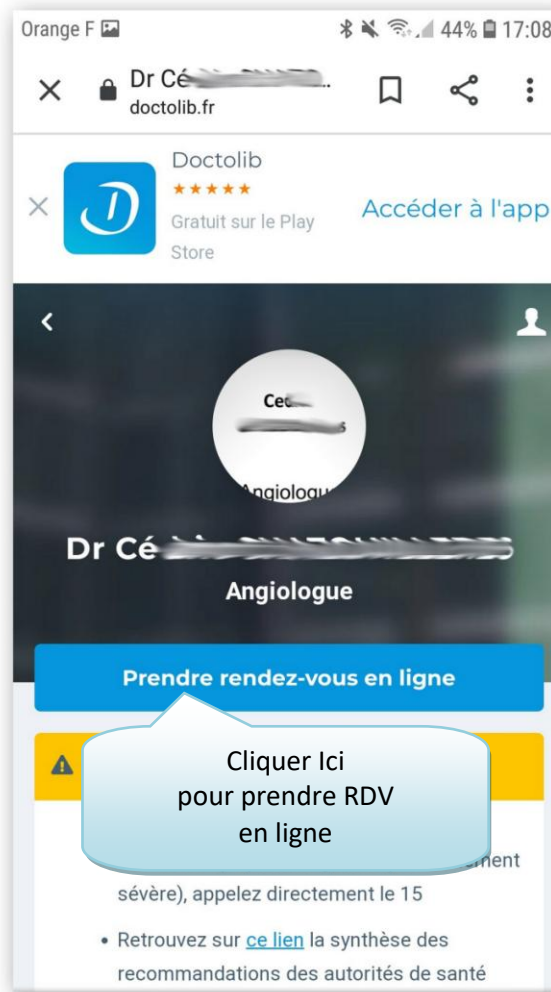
Orange F 44% 17:08

Dr Cé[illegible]
doctolib.fr

Doctolib
★★★★★
Gratuit sur le Play Store
Accéder à l'app

Ce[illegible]
Angiologue

Dr Cé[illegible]
Angiologue

Prendre rendez-vous en ligne

Cliquer Ici pour prendre RDV en ligne

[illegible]ment sévère), appelez directement le 15

• Retrouvez sur ce lien la synthèse des recommandations des autorités de santé